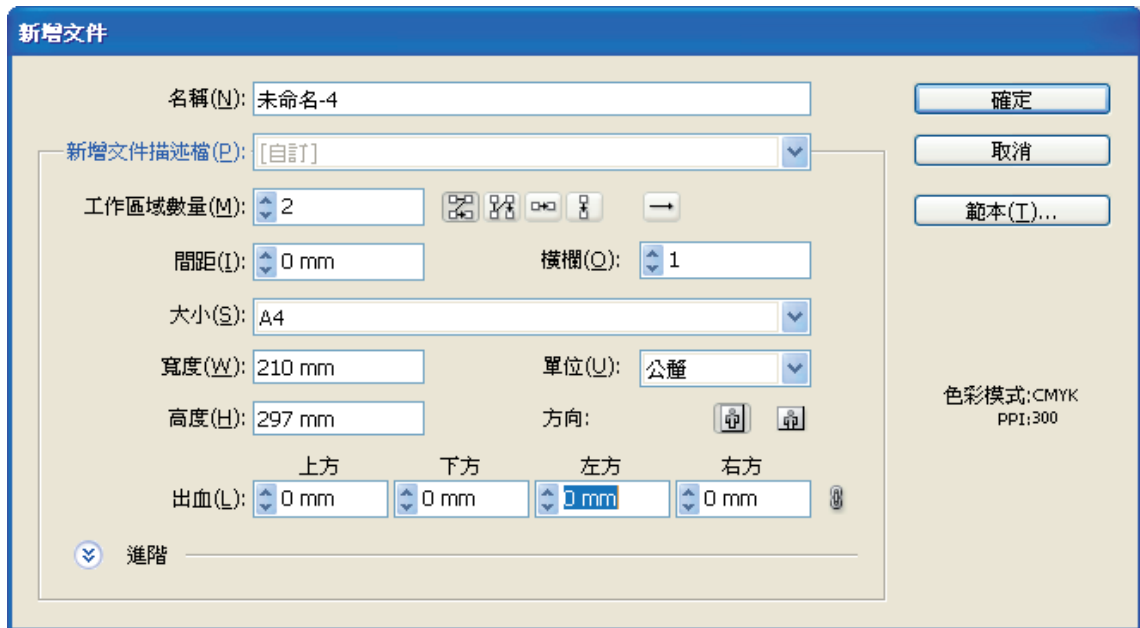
新增文件

名稱(N): 未命名-4

新增文件描述檔(P): [自訂]

工作區域數量(M): 2

間距(I): 0 mm

橫欄(O): 1

大小(S): A4

寬度(W): 210 mm

單位(U): 公釐

高度(H): 297 mm

方向:

上方 下方 左方 右方

出血(L): 0 mm 0 mm 0 mm 0 mm

進階

確定

取消

範本(T)...

色彩模式:CMYK
PPI:300